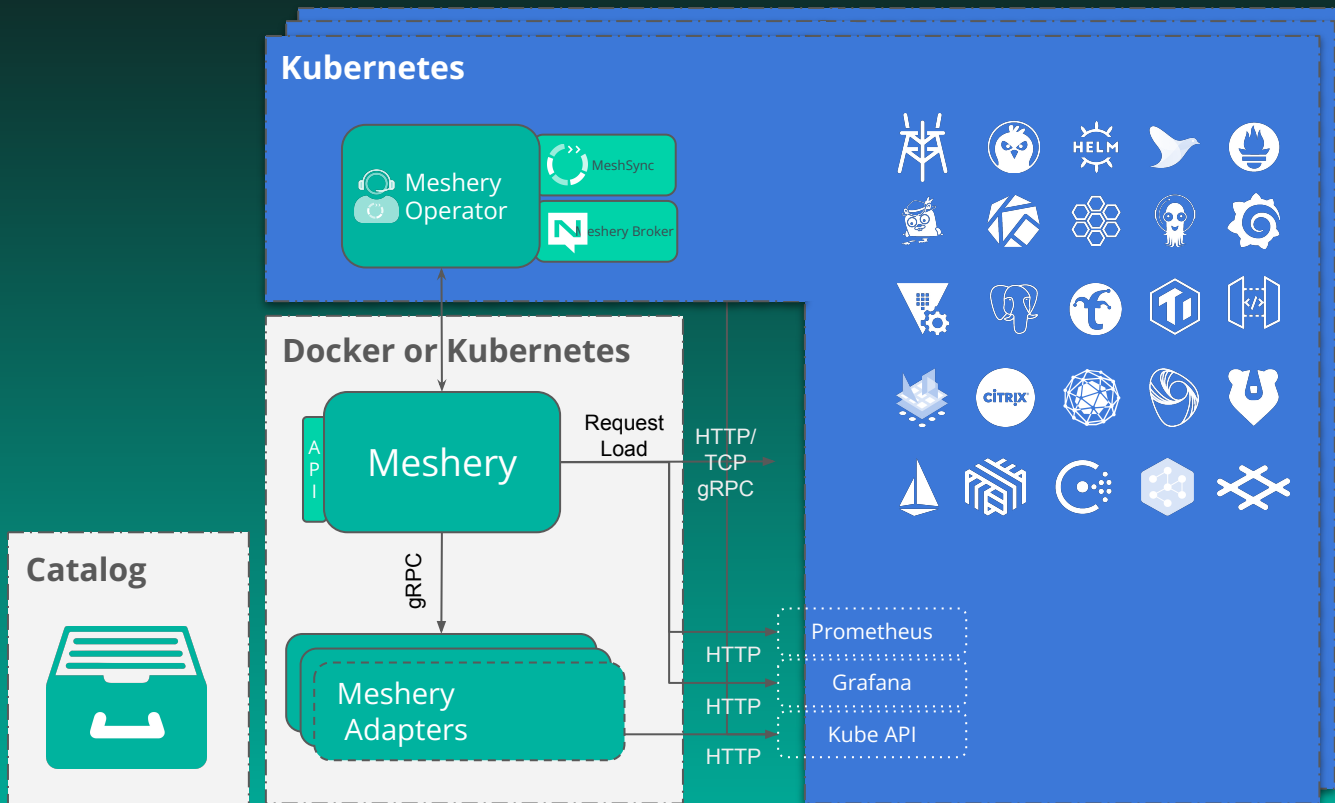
Kubernetes

Meshery Operator

MeshSync

Meshery Broker

HELM

CITRIX

Docker or Kubernetes

API

Meshery

Request Load

HTTP/ TCP gRPC

gRPC

Meshery Adapters

HTTP

HTTP

HTTP

Prometheus

Grafana

Kube API

Catalog